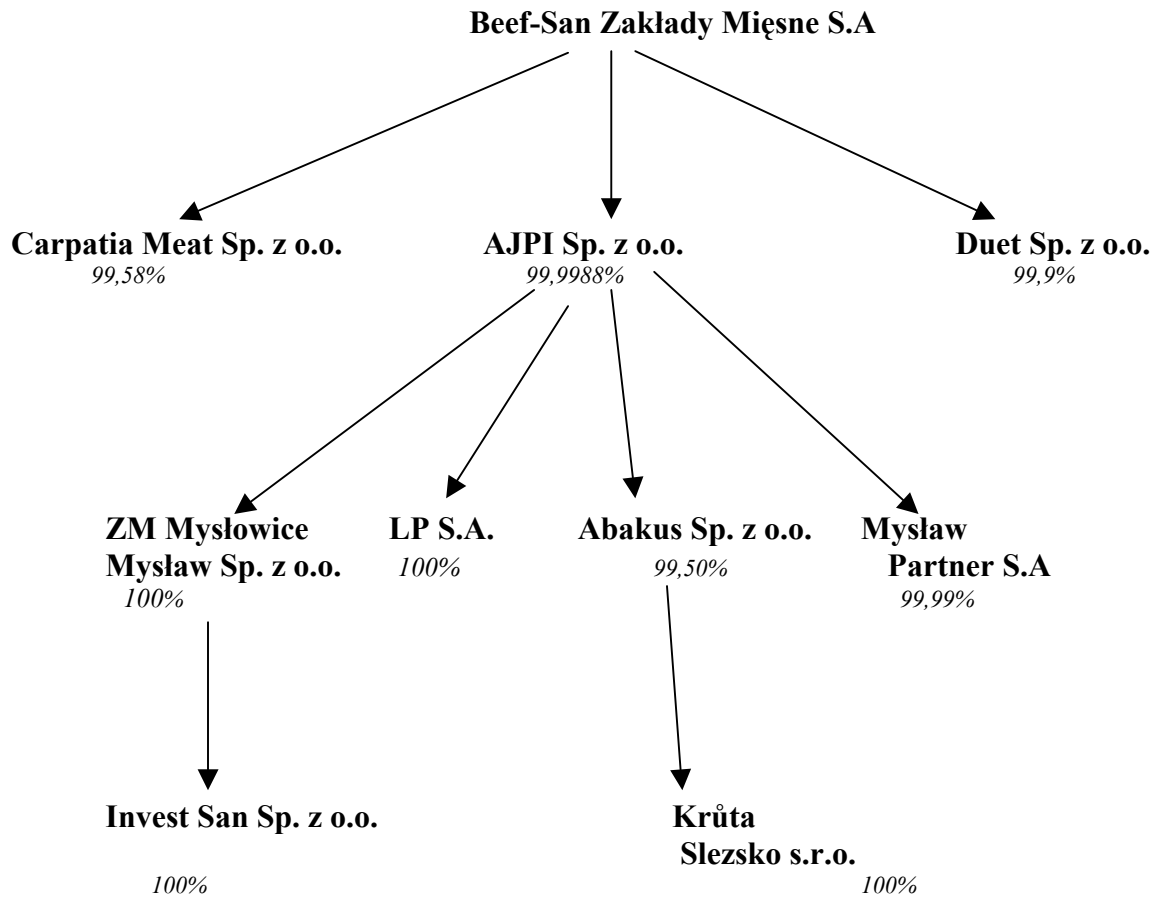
Beef-San Zakłady Mięsne S.A

Carpatia Meat Sp. z o.o.
99,58%

AJPI Sp. z o.o.
99,9988%

Duet Sp. z o.o.
99,9%

ZM Mysłowice Mysław Sp. z o.o.
100%

LP S.A.
100%

Abakus Sp. z o.o.
99,50%

Mysław Partner S.A
99,99%

Invest San Sp. z o.o.
100%

Krůta Slezsko s.r.o.
100%